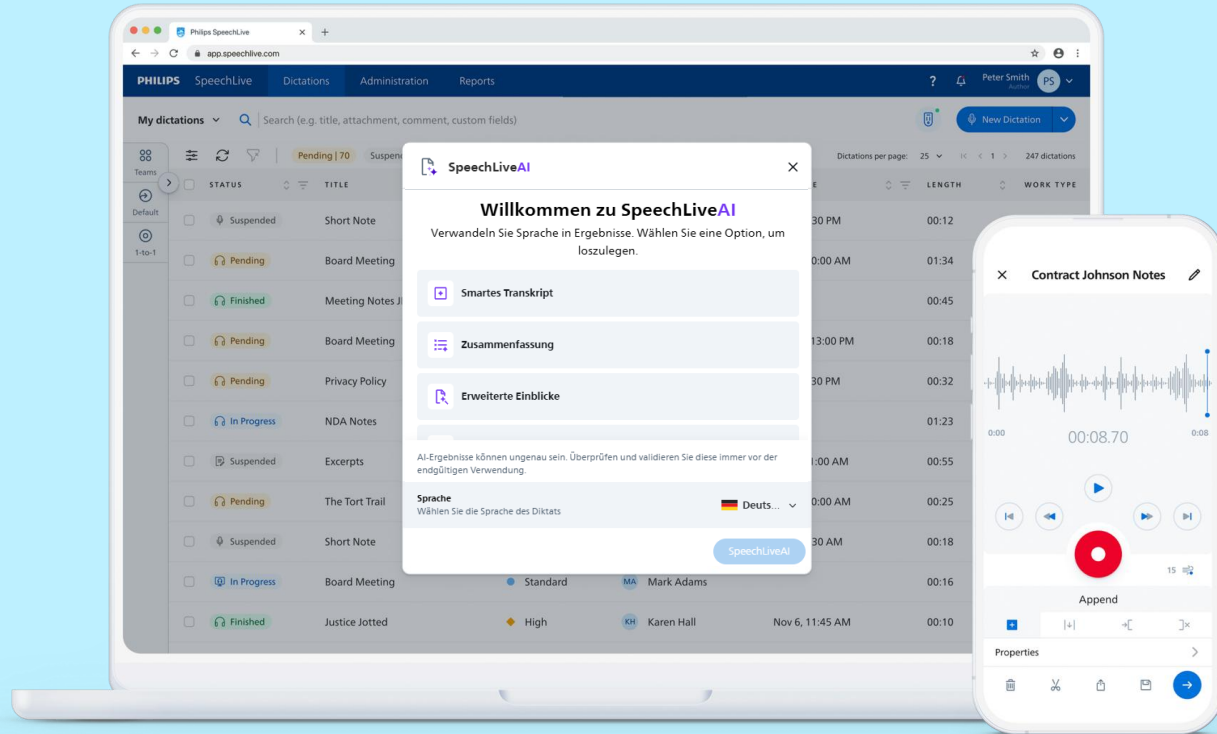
Philips SpeechLive × +

app.speechlive.com

PHILIPS SpeechLive Dictations Administration Reports

? Peter Smith Author PS

My dictations Search (e.g. title, attachment, comment, custom fields)

New Dictation

Teams

Default

1-to-1

Pending | 70 Suspen

Dictations per page: 25 < 1 > 247 dictations

| STATUS | TITLE | | | E | LENGTH | WORK TYPE |
|---|---|---|---|---|---|---|
| Suspended | Short Note | | | 30 PM | 00:12 | |
| Pending | Board Meeting | | | 0:00 AM | 01:34 | |
| Finished | Meeting Notes J | | | | 00:45 | |
| Pending | Board Meeting | | | 13:00 PM | 00:18 | |
| Pending | Privacy Policy | | | 30 PM | 00:32 | |
| In Progress | NDA Notes | | | | 01:23 | |
| Suspended | Excerpts | | | 1:00 AM | 00:55 | |
| Pending | The Tort Trail | | | 0:00 AM | 00:25 | |
| Suspended | Short Note | | | 30 AM | 00:18 | |
| In Progress | Board Meeting | Standard | MA Mark Adams | | 00:16 | |
| Finished | Justice Jotted | High | KH Karen Hall | Nov 6, 11:45 AM | 00:10 | |

SpeechLiveAI ×

Willkommen zu SpeechLiveAI

Verwandeln Sie Sprache in Ergebnisse. Wählen Sie eine Option, um loszulegen.

Smartes Transkript

Zusammenfassung

Erweiterte Einblicke

AI-Ergebnisse können ungenau sein. Überprüfen und validieren Sie diese immer vor der endgültigen Verwendung.

Sprache
Wählen Sie die Sprache des Diktats

Deuts...

SpeechLiveAI

× Contract Johnson Notes

0:00 00:08.70 0:08

15

Append

Properties